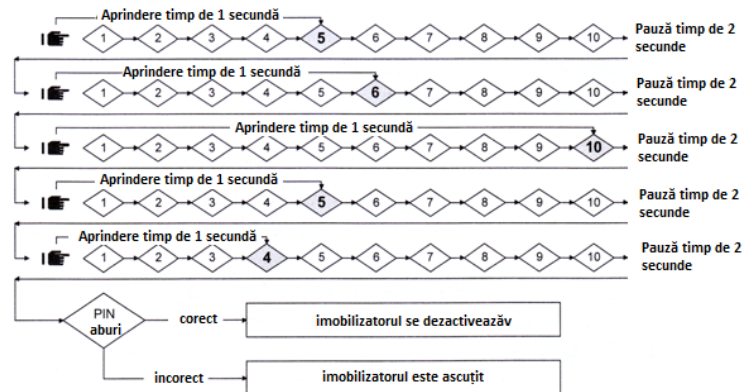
Aprindere timp de 1 secundă
1 2 3 4 5 6 7 8 9 10
Pauză timp de 2 secunde

Aprindere timp de 1 secundă
1 2 3 4 5 6 7 8 9 10
Pauză timp de 2 secunde

Aprindere timp de 1 secundă
1 2 3 4 5 6 7 8 9 10
Pauză timp de 2 secunde

Aprindere timp de 1 secundă
1 2 3 4 5 6 7 8 9 10
Pauză timp de 2 secunde

Aprindere timp de 1 secundă
1 2 3 4 5 6 7 8 9 10
Pauză timp de 2 secunde

PIN aburi
corect
imobilizatorul se dezactiveazăv
incorect
imobilizatorul este ascuțit